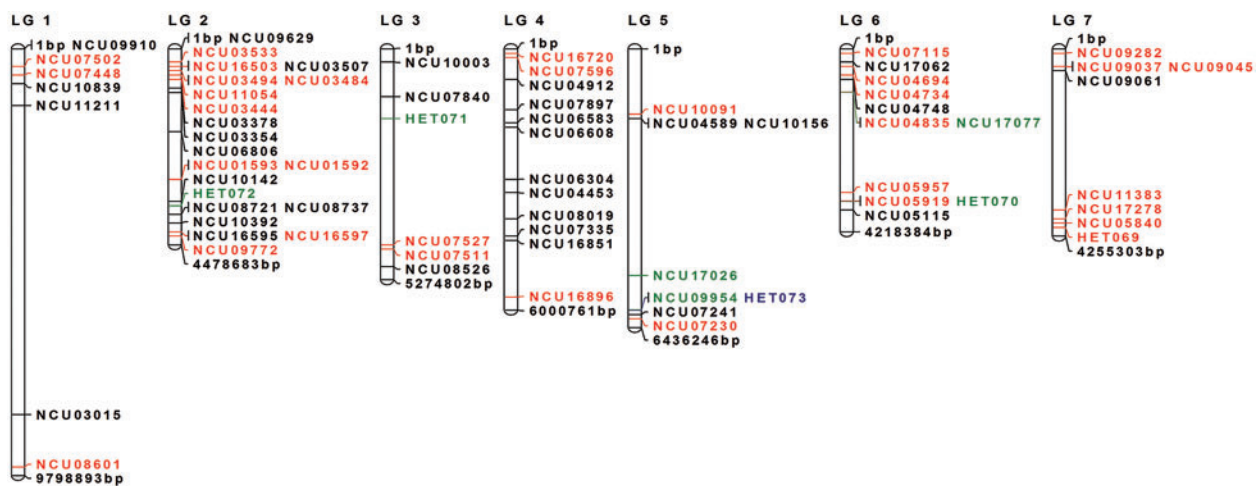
LG 1
1bp NCU09910
NCU07502
NCU07448
NCU10839
NCU11211
NCU03015
NCU08601
9798893bp

LG 2
1bp NCU09629
NCU03533
NCU16503 NCU03507
NCU03494 NCU03484
NCU11054
NCU03444
NCU03378
NCU03354
NCU06806
NCU01593 NCU01592
NCU10142
HET072
NCU08721 NCU08737
NCU10392
NCU16595 NCU16597
NCU09772
4478683bp

LG 3
1bp
NCU10003
NCU07840
HET071
NCU07527
NCU07511
NCU08526
5274802bp

LG 4
1bp
NCU16720
NCU07596
NCU04912
NCU07897
NCU06583
NCU06608
NCU06304
NCU04453
NCU08019
NCU07335
NCU16851
NCU16896
6000761bp

LG 5
1bp
NCU10091
NCU04589 NCU10156
NCU17026
NCU09954 HET073
NCU07241
NCU07230
6436246bp

LG 6
1bp
NCU07115
NCU17062
NCU04694
NCU04734
NCU04748
NCU04835 NCU17077
NCU05957
NCU05919 HET070
NCU05115
4218384bp

LG 7
1bp
NCU09282
NCU09037 NCU09045
NCU09061
NCU11383
NCU17278
NCU05840
HET069
4255303bp